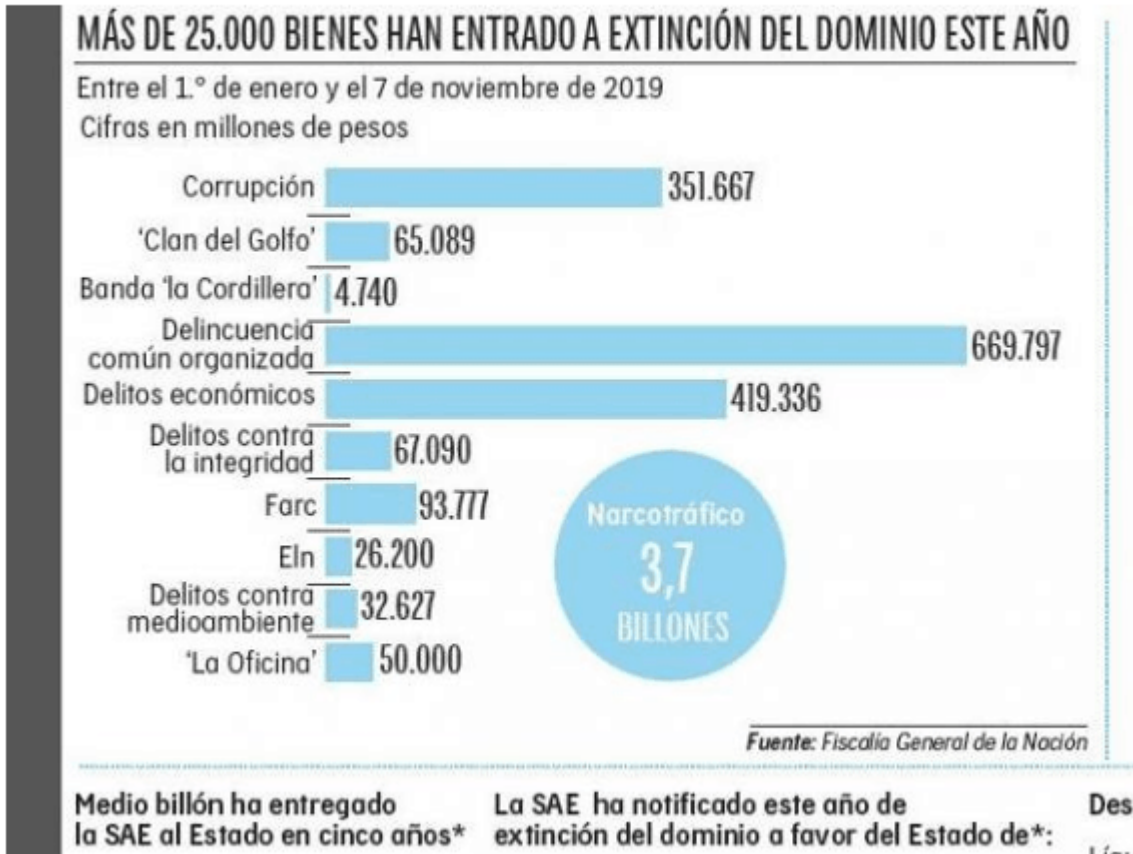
MÁS DE 25.000 BIENES HAN ENTRADO A EXTINCIÓN DEL DOMINIO ESTE AÑO

Entre el 1.° de enero y el 7 de noviembre de 2019

Cifras en millones de pesos

Corrupción 351.667

'Clan del Golfo' 65.089

Banda 'la Cordillera' 4.740

Delincuencia común organizada 669.797

Delitos económicos 419.336

Delitos contra la integridad 67.090

Farc 93.777

Eln 26.200

Delitos contra medioambiente 32.627

'La Oficina' 50.000

Narcotráfico 3,7 BILLONES

Fuente: Fiscalía General de la Nación

Medio billón ha entregado la SAE al Estado en cinco años*

La SAE ha notificado este año de extinción del dominio a favor del Estado de*:

Des

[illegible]